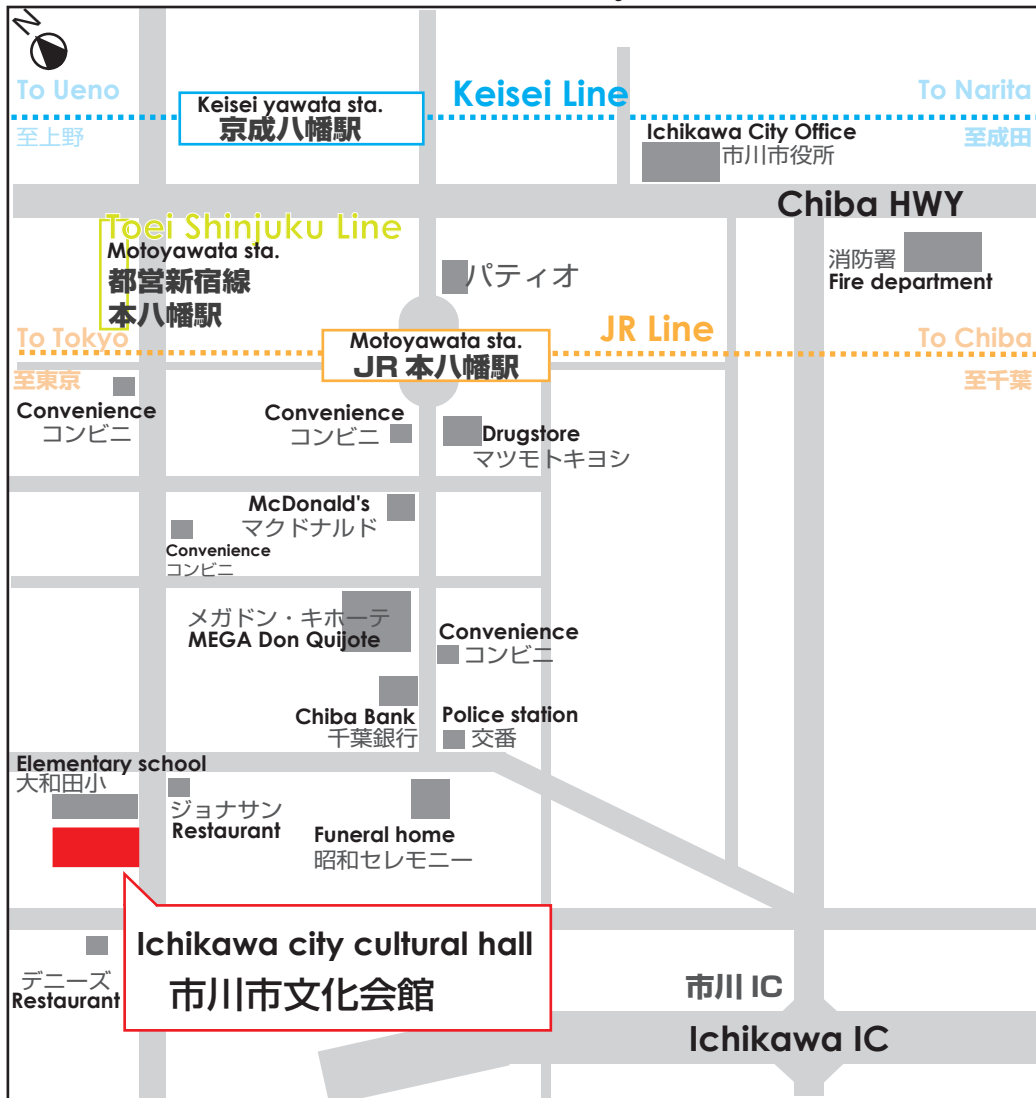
N

To Ueno
至上野

Keisei yawata sta.
京成八幡駅

Keisei Line

To Narita
至成田

Ichikawa City Office
市川市役所

Chiba HWY

Toei Shinjuku Line
Motoyawata sta.
都営新宿線
本八幡駅

パティオ

消防署
Fire department

To Tokyo
至東京

Motoyawata sta.
JR 本八幡駅

JR Line

To Chiba
至千葉

Convenience
コンビニ

Convenience
コンビニ

Drugstore
マツモトキヨシ

McDonald's
マクドナルド

Convenience
コンビニ

メガドン・キホーテ
MEGA Don Quijote

Convenience
コンビニ

Chiba Bank
千葉銀行

Police station
交番

Elementary school
大和田小

ジョナサン
Restaurant

Funeral home
昭和セレモニー

Ichikawa city cultural hall
市川市文化会館

デニーズ
Restaurant

市川 IC
Ichikawa IC